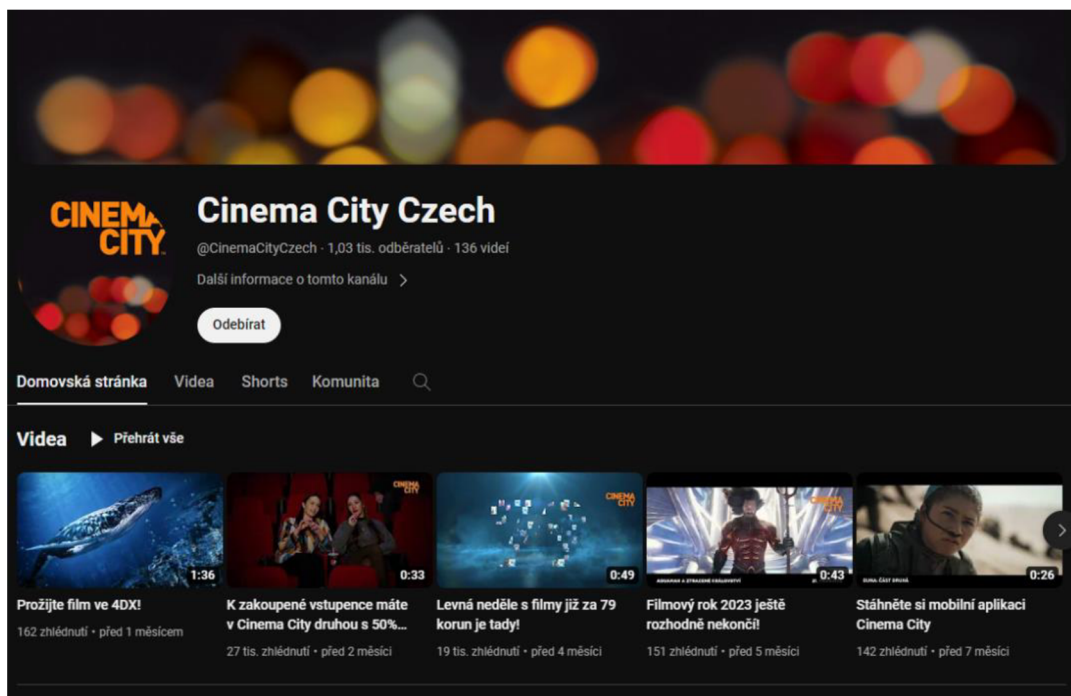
CINEMA CITY

Cinema City Czech

@CinemaCityCzech · 1,03 tis. odběratelů · 136 videí

Další informace o tomto kanálu >

Odebírat

Domovská stránka Videa Shorts Komunita

Videa ▶ Přehrát vše

1:36
Prožijte film ve 4DX!
162 zhlédnutí • před 1 měsícem

CINEMA CITY
0:33
K zakoupené vstupence máte v Cinema City druhou s 50%...
27 tis. zhlédnutí • před 2 měsíci

CINEMA CITY
0:49
Levná neděle s filmy již za 79 korun je tady!
19 tis. zhlédnutí • před 4 měsíci

CINEMA CITY
AQUAMAN A ZTRACENÉ KRÁLOVSTVÍ
0:43
Filmový rok 2023 ještě rozhodně nekončí!
151 zhlédnutí • před 5 měsíci

DUNA: ČÁST DRUHÁ
0:26
Stáhněte si mobilní aplikaci Cinema City
142 zhlédnutí • před 7 měsíci